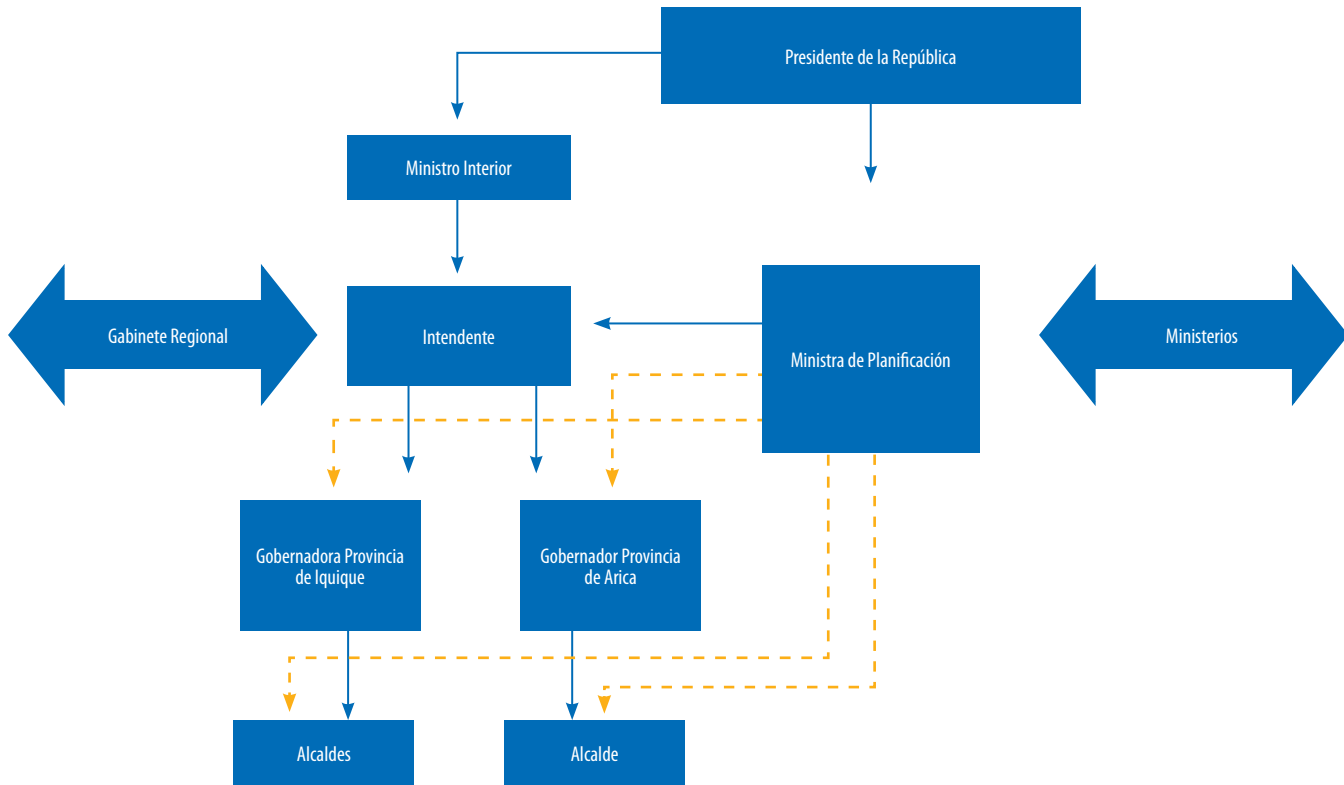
Presidente de la República

Ministro Interior

Gabinete Regional

Intendente

Ministra de Planificación

Ministerios

Gobernadora Provincia de Iquique

Gobernador Provincia de Arica

Alcaldes

Alcalde